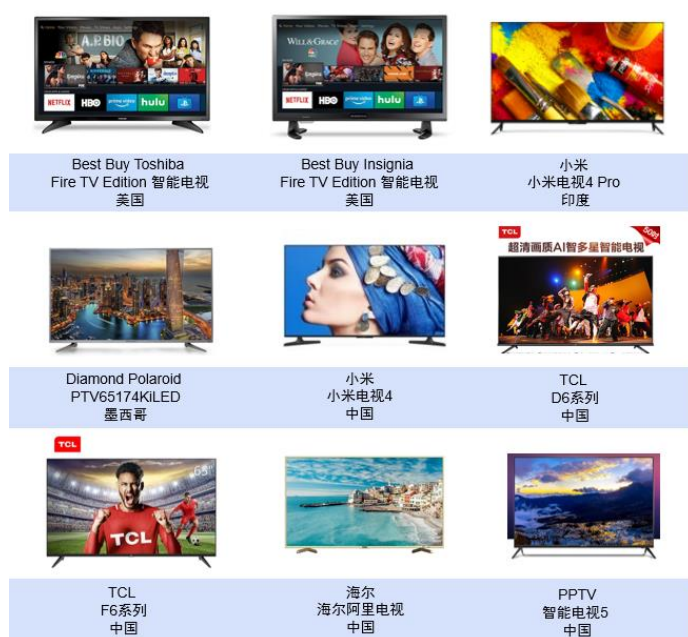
A&E BIO
NETFLIX HBO prime video hulu

WILL&GRACE
NETFLIX HBO prime video hulu

Best Buy Toshiba
Fire TV Edition 智能电视
美国

Best Buy Insignia
Fire TV Edition 智能电视
美国

小米
小米电视4 Pro
印度

TCL
超清画质AI智多星智能电视

Diamond Polaroid
PTV65174KiLED
墨西哥

小米
小米电视4
中国

TCL
D6系列
中国

TCL
TCL

TCL
F6系列
中国

海尔
海尔阿里电视
中国

PPTV
智能电视5
中国